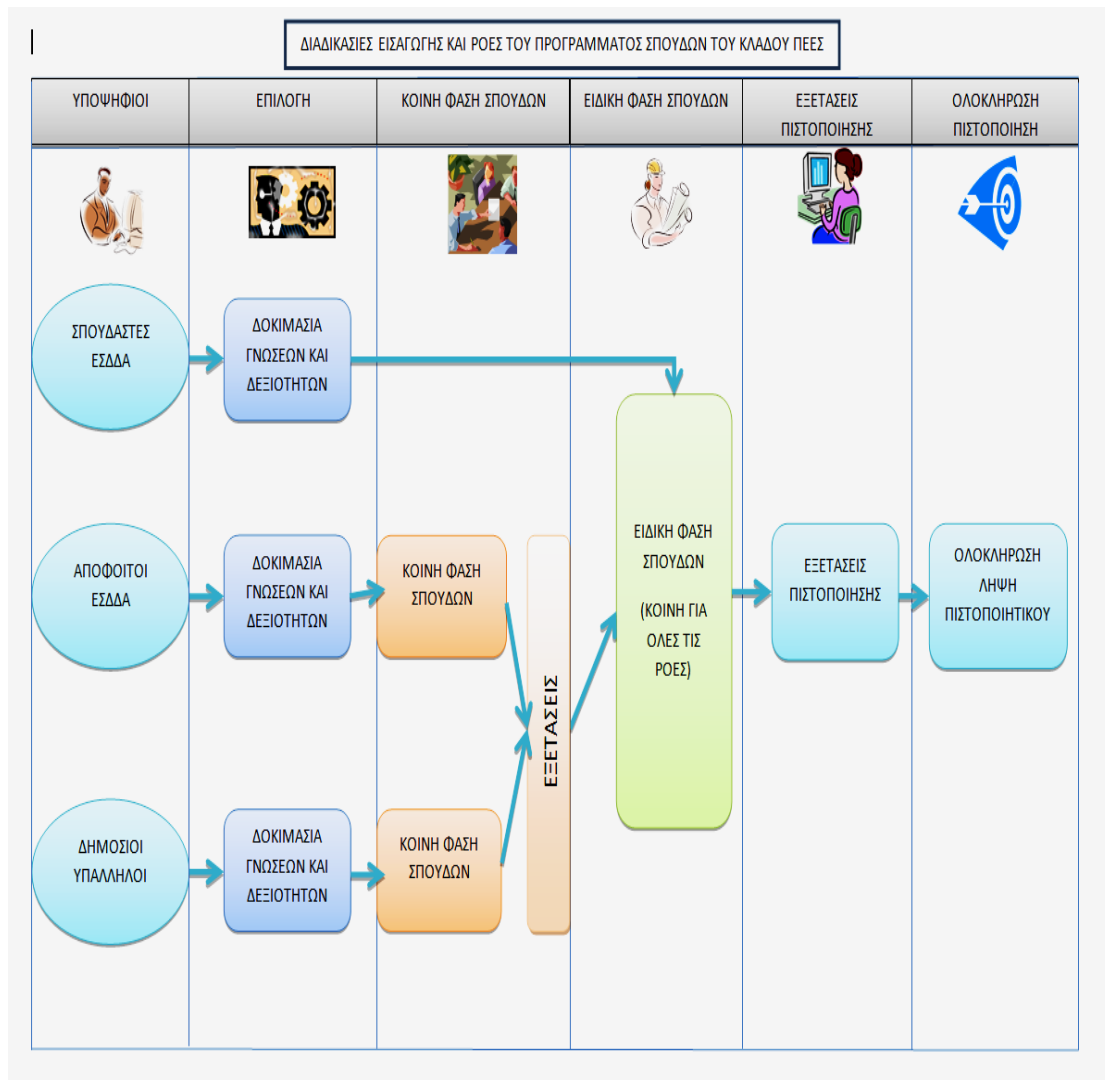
ΔΙΑΔΙΚΑΣΙΕΣ ΕΙΣΑΓΩΓΗΣ ΚΑΙ ΡΟΕΣ ΤΟΥ ΠΡΟΓΡΑΜΜΑΤΟΣ ΣΠΟΥΔΩΝ ΤΟΥ ΚΛΑΔΟΥ ΠΕΕΣ

| ΥΠΟΨΗΦΙΟΙ | ΕΠΙΛΟΓΗ | ΚΟΙΝΗ ΦΑΣΗ ΣΠΟΥΔΩΝ | ΕΙΔΙΚΗ ΦΑΣΗ ΣΠΟΥΔΩΝ | ΕΞΕΤΑΣΕΙΣ ΠΙΣΤΟΠΟΙΗΣΗΣ | ΟΛΟΚΛΗΡΩΣΗ ΠΙΣΤΟΠΟΙΗΣΗ |
|---|---|---|---|---|---|

ΣΠΟΥΔΑΣΤΕΣ ΕΣΔΔΑ

ΔΟΚΙΜΑΣΙΑ ΓΝΩΣΕΩΝ ΚΑΙ ΔΕΞΙΟΤΗΤΩΝ

ΑΠΟΦΟΙΤΟΙ ΕΣΔΔΑ

ΔΟΚΙΜΑΣΙΑ ΓΝΩΣΕΩΝ ΚΑΙ ΔΕΞΙΟΤΗΤΩΝ

ΚΟΙΝΗ ΦΑΣΗ ΣΠΟΥΔΩΝ

ΔΗΜΟΣΙΟΙ ΥΠΑΛΛΗΛΟΙ

ΔΟΚΙΜΑΣΙΑ ΓΝΩΣΕΩΝ ΚΑΙ ΔΕΞΙΟΤΗΤΩΝ

ΚΟΙΝΗ ΦΑΣΗ ΣΠΟΥΔΩΝ

ΕΞΕΤΑΣΕΙΣ

ΕΙΔΙΚΗ ΦΑΣΗ ΣΠΟΥΔΩΝ

(ΚΟΙΝΗ ΓΙΑ ΟΛΕΣ ΤΙΣ ΡΟΕΣ)

ΕΞΕΤΑΣΕΙΣ ΠΙΣΤΟΠΟΙΗΣΗΣ

ΟΛΟΚΛΗΡΩΣΗ ΛΗΨΗ ΠΙΣΤΟΠΟΙΗΤΙΚΟΥ